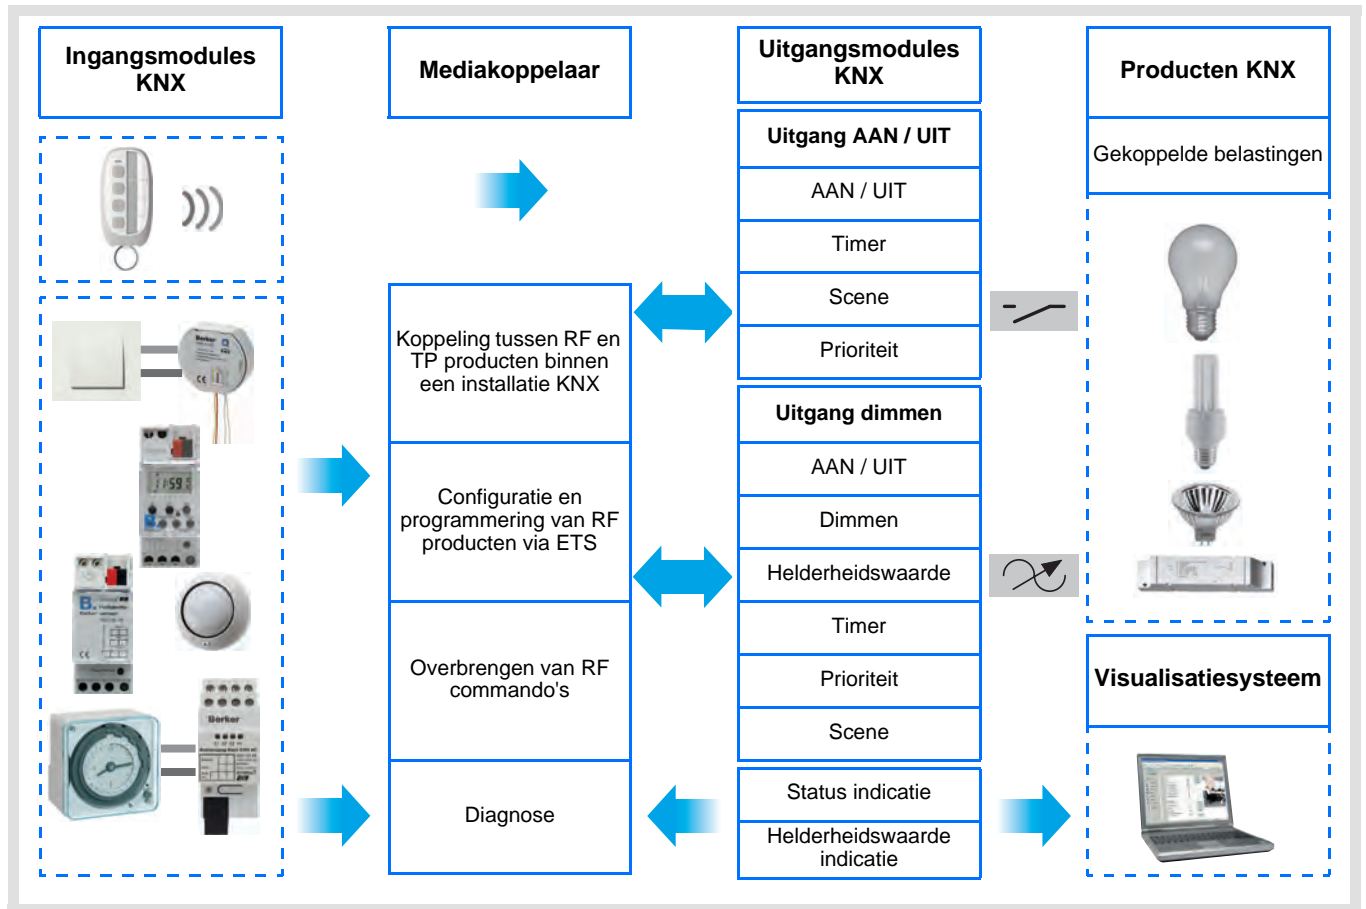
Ingangsmodules KNX

Mediakoppelaar

Uitgangsmodules KNX

Producten KNX

Uitgang AAN / UIT

AAN / UIT

Timer

Scene

Prioriteit

Gekoppelde belastingen

Koppeling tussen RF en TP producten binnen een installatie KNX

Configuratie en programmering van RF producten via ETS

Overbrengen van RF commando's

Diagnose

Uitgang dimmen

AAN / UIT

Dimmen

Helderheidswaarde

Timer

Prioriteit

Scene

Status indicatie

Helderheidswaarde indicatie

Visualisatiesysteem